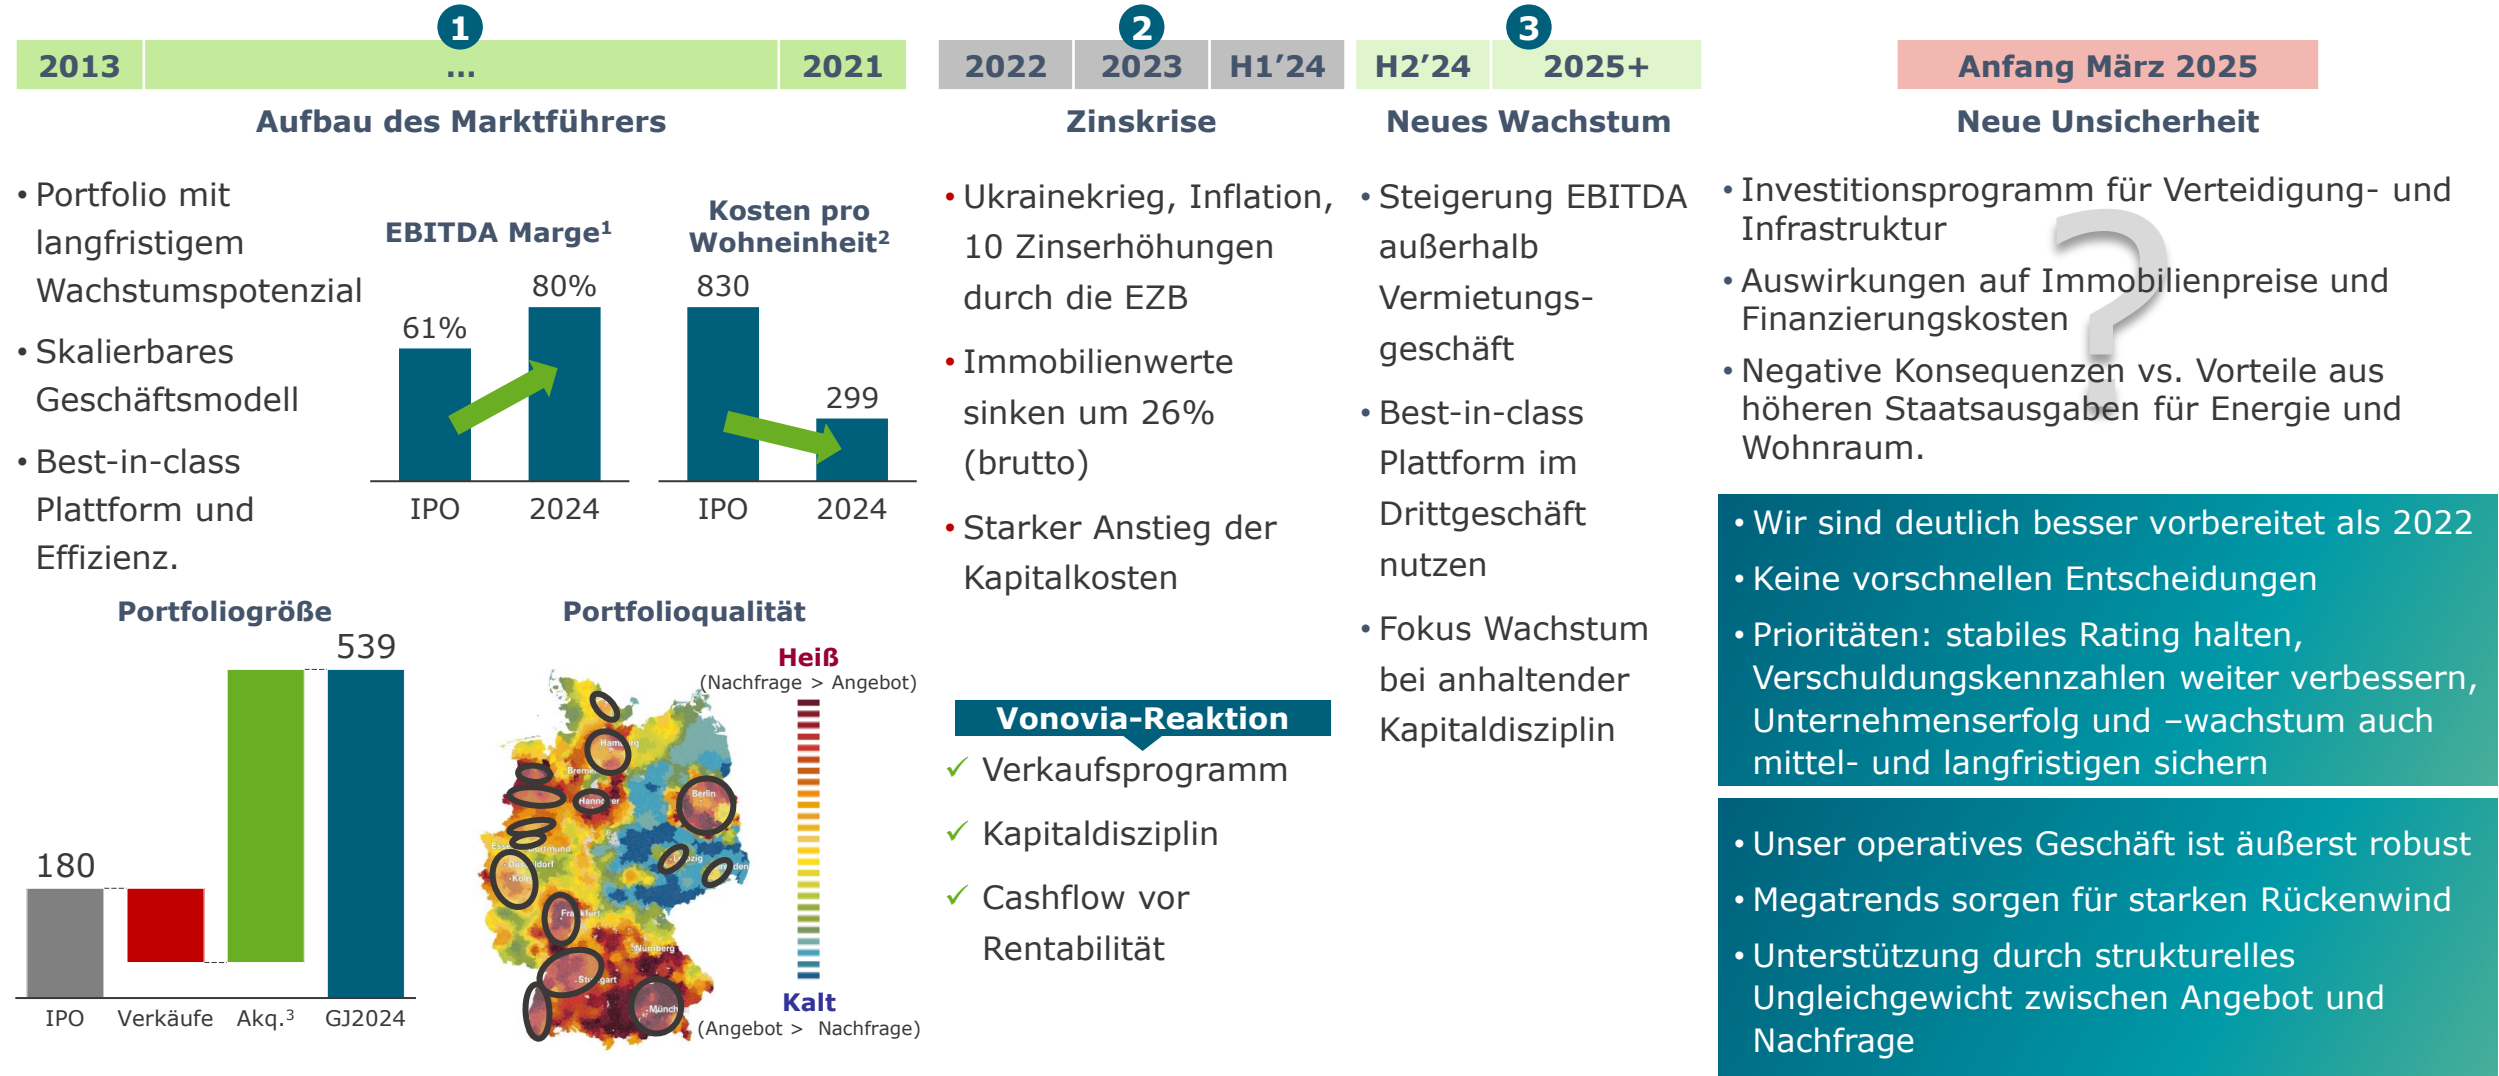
1

| 2013 | ... | 2021 |
|---|---|---|

Aufbau des Marktführers

• Portfolio mit langfristigem Wachstumspotenzial

• Skalierbares Geschäftsmodell

• Best-in-class Plattform und Effizienz.

EBITDA Marge$^1$

61%

80%

IPO

2024

Kosten pro Wohneinheit$^2$

830

299

IPO

2024

Portfoliogröße

180

539

IPO

Verkäufe

Akq.$^3$

GJ2024

Portfolioqualität

Heiß

(Nachfrage > Angebot)

Kalt

(Angebot > Nachfrage)

Hamburg

Bremen

Hannover

Berlin

Essen

Dortmund

Düsseldorf

Köln

Leipzig

Dresden

Frankfurt

Nürnberg

Stuttgart

München

2

| 2022 | 2023 | H1'24 |
|---|---|---|

Zinskrise

• Ukrainekrieg, Inflation, 10 Zinserhöhungen durch die EZB

• Immobilienwerte sinken um 26% (brutto)

• Starker Anstieg der Kapitalkosten

Vonovia-Reaktion

✓ Verkaufsprogramm

✓ Kapitaldisziplin

✓ Cashflow vor Rentabilität

3

| H2'24 | 2025+ |
|---|---|

Neues Wachstum

• Steigerung EBITDA außerhalb Vermietungsgeschäft

• Best-in-class Plattform im Drittgeschäft nutzen

• Fokus Wachstum bei anhaltender Kapitaldisziplin

Anfang März 2025

Neue Unsicherheit

• Investitionsprogramm für Verteidigung- und Infrastruktur

• Auswirkungen auf Immobilienpreise und Finanzierungskosten

• Negative Konsequenzen vs. Vorteile aus höheren Staatsausgaben für Energie und Wohnraum.

?

• Wir sind deutlich besser vorbereitet als 2022

• Keine vorschnellen Entscheidungen

• Prioritäten: stabiles Rating halten, Verschuldungskennzahlen weiter verbessern, Unternehmenserfolg und –wachstum auch mittel- und langfristigen sichern

• Unser operatives Geschäft ist äußerst robust

• Megatrends sorgen für starken Rückenwind

• Unterstützung durch strukturelles Ungleichgewicht zwischen Angebot und Nachfrage